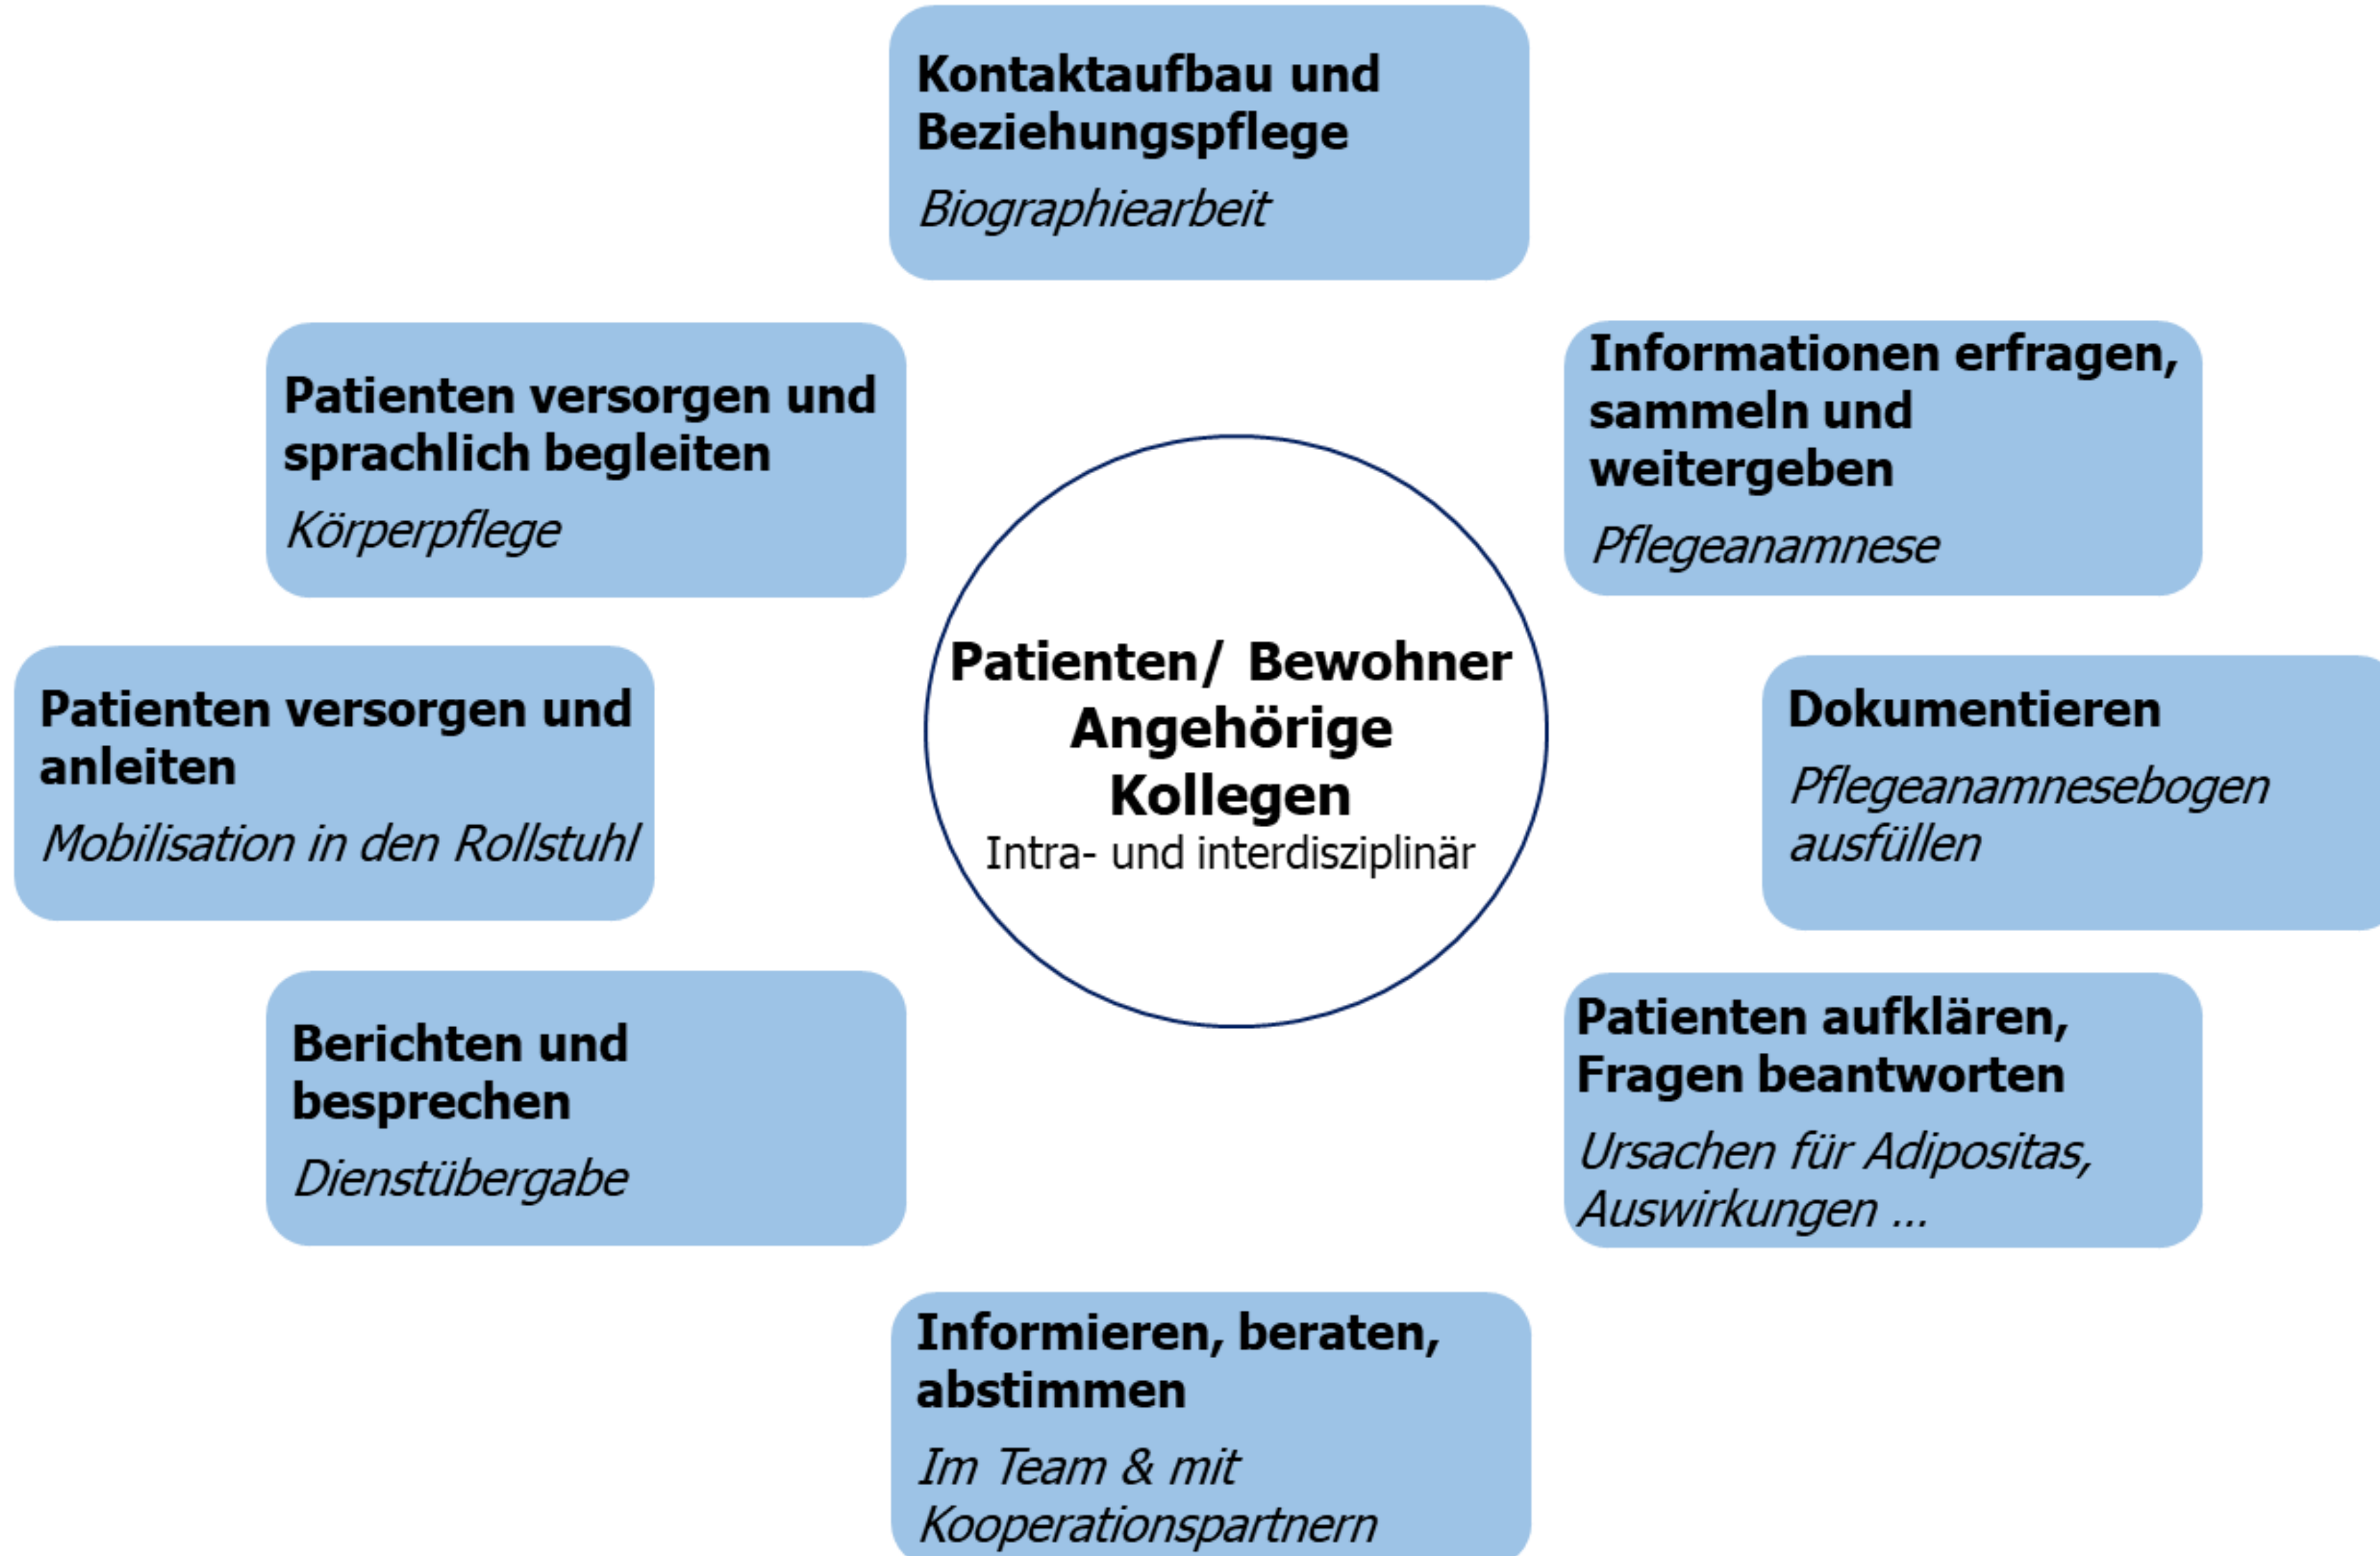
Kontaktaufbau und Beziehungspflege

Biographiearbeit

Patienten versorgen und sprachlich begleiten

Körperpflege

Informationen erfragen, sammeln und weitergeben

Pflegeanamnese

Patienten/ Bewohner
Angehörige
Kollegen
Intra- und interdisziplinär

Patienten versorgen und anleiten

Mobilisation in den Rollstuhl

Dokumentieren

Pflegeanamnesebogen ausfüllen

Berichten und besprechen

Dienstübergabe

Patienten aufklären, Fragen beantworten

Ursachen für Adipositas, Auswirkungen ...

Informieren, beraten, abstimmen

Im Team & mit Kooperationspartnern